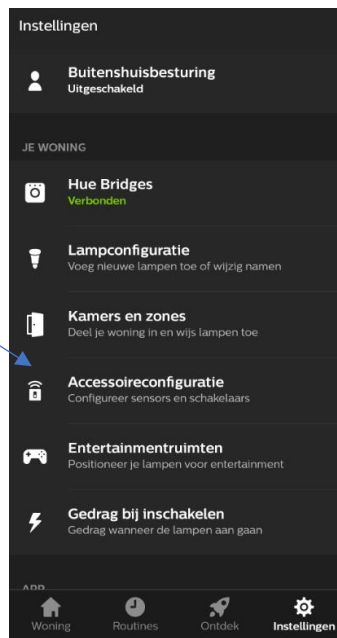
Instellingen

Buitenshuisbesturing
Uitgeschakeld

JE WONING

Hue Bridges
Verbonden

Lampconfiguratie
Voeg nieuwe lampen toe of wijzig namen

Kamers en zones
Deel je woning in en wijs lampen toe

Accessoireconfiguratie
Configureer sensors en schakelaars

Entertainmentruimten
Positioneer je lampen voor entertainment

Gedrag bij inschakelen
Gedrag wanneer de lampen aan gaan

APP

Woning Routines Ontdek Instellingen